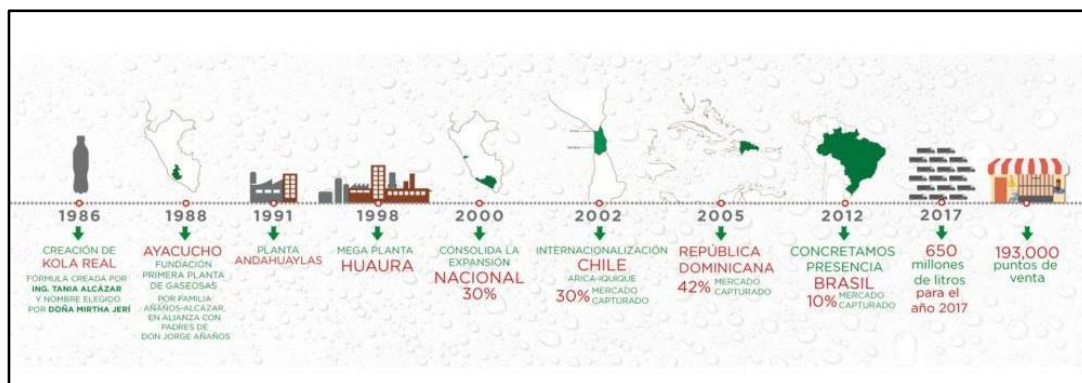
1986
CREACIÓN DE KOLA REAL
FÓRMULA CREADA POR ING. TANIA ALCÁZAR Y NOMBRE ELEGIDO POR DOÑA MIRTHA JERÍ

1988
AYACUCHO
FUNDACIÓN PRIMERA PLANTA DE GASEOSAS
POR FAMILIA AÑAÑOS-ALCÁZAR, EN ALIANZA CON PADRES DE DON JORGE AÑAÑOS

1991
PLANTA ANDAHUAYLAS

1998
MEGA PLANTA HUAURA

2000
CONSOLIDA LA EXPANSIÓN NACIONAL 30%

2002
INTERNACIONALIZACIÓN CHILE
ARICA-IQUIQUE
30% MERCADO CAPTURADO

2005
REPÚBLICA DOMINICANA
42% MERCADO CAPTURADO

2012
CONCRETAMOS PRESENCIA BRASIL
10% MERCADO CAPTURADO

2017
650 millones de litros para el año 2017

193,000 puntos de venta